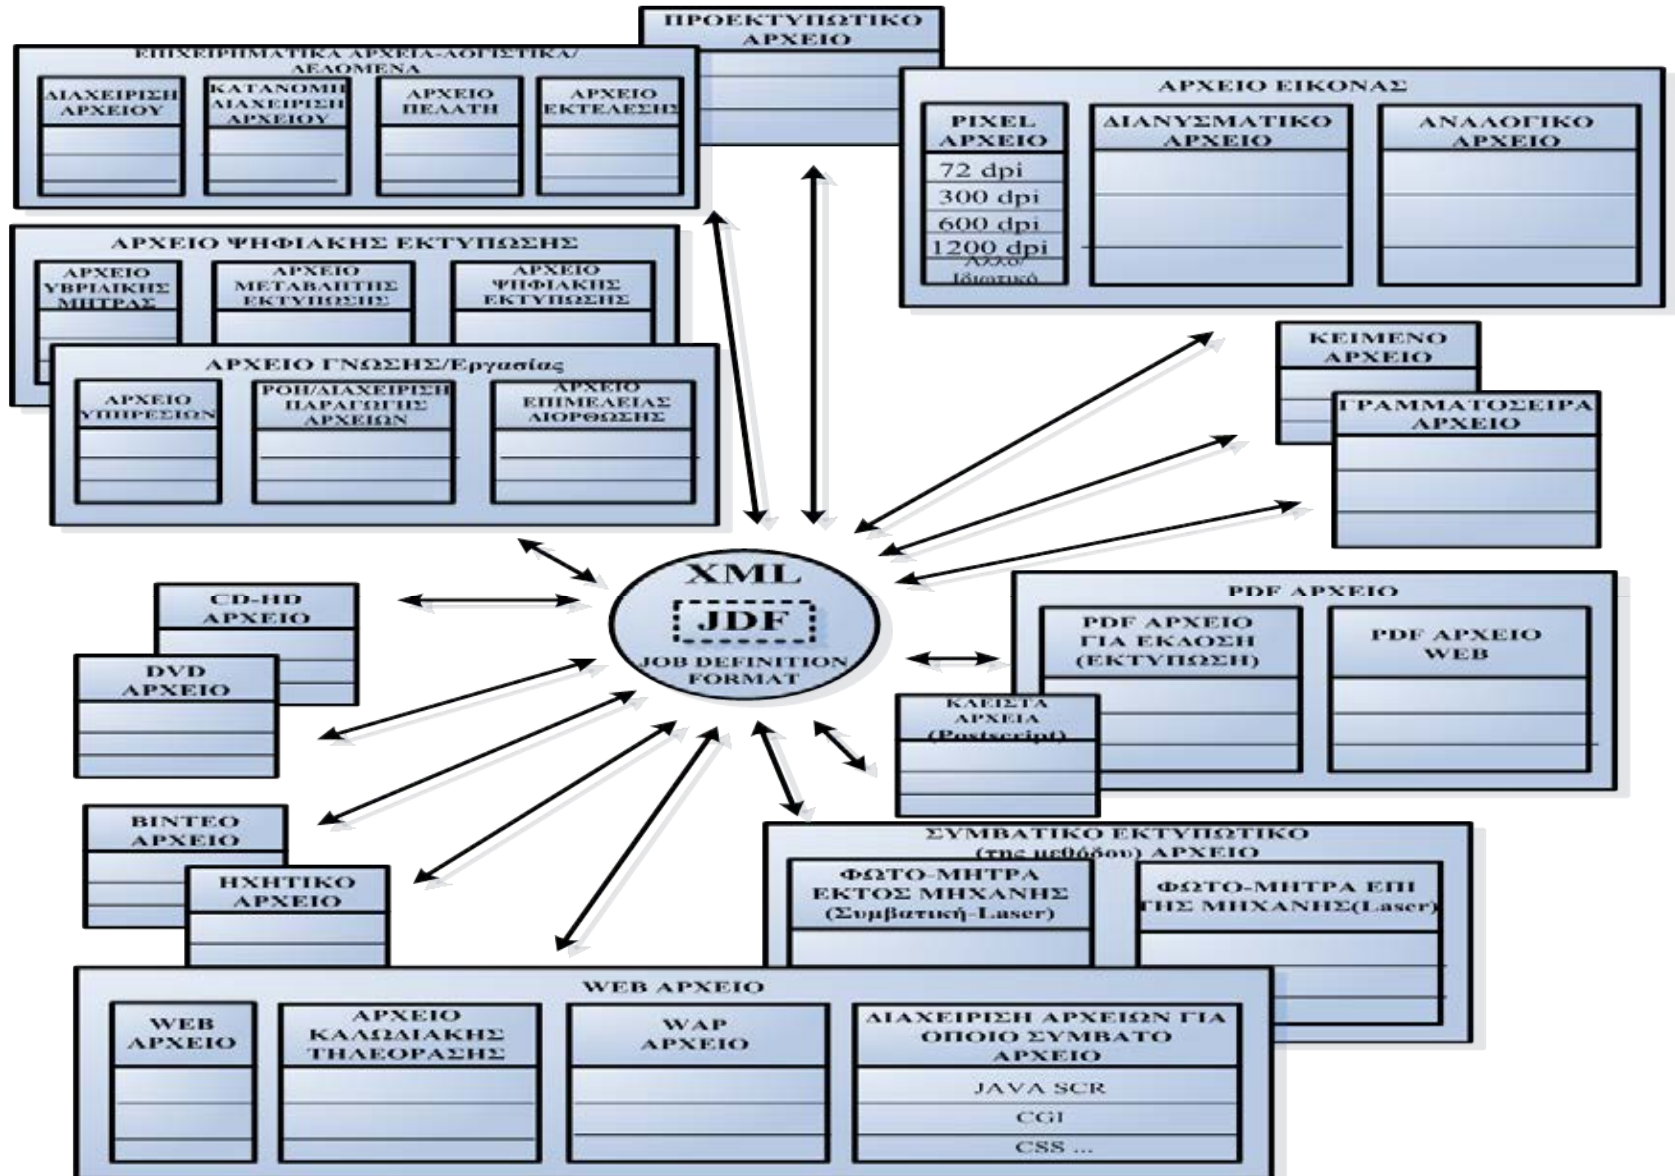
ΕΠΙΧΕΙΡΗΜΑΤΙΚΑ ΑΡΧΕΙΑ-ΛΟΓΙΣΤΙΚΑ/ΔΕΔΟΜΕΝΑ

ΔΙΑΧΕΙΡΙΣΗ ΑΡΧΕΙΟΥ

ΚΑΤΑΝΟΜΗ ΔΙΑΧΕΙΡΙΣΗ ΑΡΧΕΙΟΥ

ΑΡΧΕΙΟ ΠΕΛΑΤΗ

ΑΡΧΕΙΟ ΕΚΤΕΛΕΣΗΣ

ΠΡΟΕΚΤΥΠΩΤΙΚΟ ΑΡΧΕΙΟ

ΑΡΧΕΙΟ ΕΙΚΟΝΑΣ

PIXEL ΑΡΧΕΙΟ

72 dpi

300 dpi

600 dpi

1200 dpi

Άλλο/Ιδιωτικό

ΔΙΑΝΥΣΜΑΤΙΚΟ ΑΡΧΕΙΟ

ΑΝΑΛΟΓΙΚΟ ΑΡΧΕΙΟ

ΑΡΧΕΙΟ ΨΗΦΙΑΚΗΣ ΕΚΤΥΠΩΣΗΣ

ΑΡΧΕΙΟ ΥΒΡΙΔΙΚΗΣ ΜΗΤΡΑΣ

ΑΡΧΕΙΟ ΜΕΤΑΒΑΤΗΣ ΕΚΤΥΠΩΣΗΣ

ΑΡΧΕΙΟ ΨΗΦΙΑΚΗΣ ΕΚΤΥΠΩΣΗΣ

ΑΡΧΕΙΟ ΓΝΩΣΗΣ/Εργασίας

ΑΡΧΕΙΟ ΥΠΗΡΕΣΙΩΝ

ΡΟΗ/ΔΙΑΧΕΙΡΙΣΗ ΠΑΡΑΓΩΓΗΣ ΑΡΧΕΙΩΝ

ΑΡΧΕΙΟ ΕΠΙΜΕΛΕΙΑΣ ΔΙΟΡΘΩΣΗΣ

ΚΕΙΜΕΝΟ ΑΡΧΕΙΟ

ΓΡΑΜΜΑΤΟΣΕΙΡΑ ΑΡΧΕΙΟ

XML

JDF

JOB DEFINITION FORMAT

CD-HD ΑΡΧΕΙΟ

DVD ΑΡΧΕΙΟ

PDF ΑΡΧΕΙΟ

PDF ΑΡΧΕΙΟ ΓΙΑ ΕΚΔΟΣΗ (ΕΚΤΥΠΩΣΗ)

PDF ΑΡΧΕΙΟ WEB

ΚΛΕΙΣΤΑ ΑΡΧΕΙΑ (Postscript)

ΒΙΝΤΕΟ ΑΡΧΕΙΟ

ΗΧΗΤΙΚΟ ΑΡΧΕΙΟ

ΣΥΜΒΑΤΙΚΟ ΕΚΤΥΠΩΤΙΚΟ (της μεθόδου) ΑΡΧΕΙΟ

ΦΩΤΟ-ΜΗΤΡΑ ΕΚΤΟΣ ΜΗΧΑΝΗΣ (Συμβατική-Laser)

ΦΩΤΟ-ΜΗΤΡΑ ΕΠΙ ΤΗΣ ΜΗΧΑΝΗΣ(Laser)

WEB ΑΡΧΕΙΟ

WEB ΑΡΧΕΙΟ

ΑΡΧΕΙΟ ΚΑΛΩΔΙΑΚΗΣ ΤΗΛΕΟΡΑΣΗΣ

WAP ΑΡΧΕΙΟ

ΔΙΑΧΕΙΡΙΣΗ ΑΡΧΕΙΩΝ ΓΙΑ ΟΠΟΙΟ ΣΥΜΒΑΤΟ ΑΡΧΕΙΟ

JAVA SCR

CGI

CSS ...